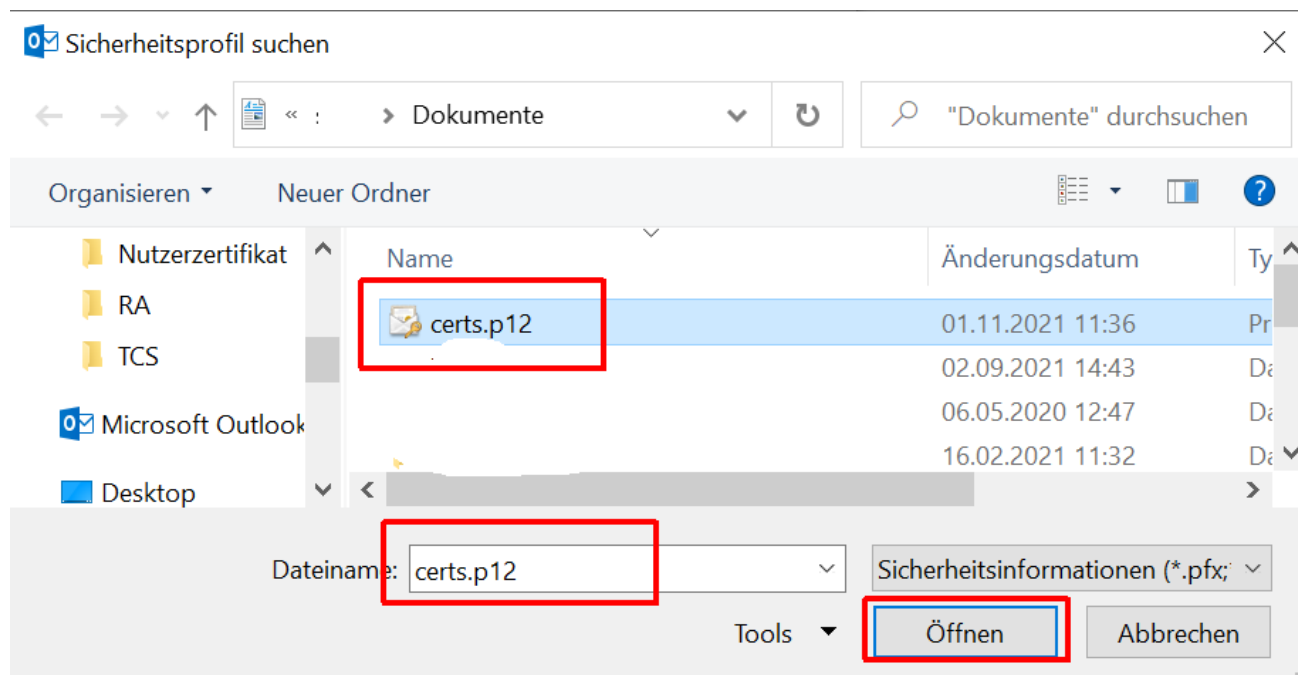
Sicherheitsprofil suchen

« › Dokumente

"Dokumente" durchsuchen

Organisieren ▾ Neuer Ordner

Nutzerzertifikat
RA
TCS
Microsoft Outlook
Desktop

| Name | Änderungsdatum | Ty |
|---|---|---|
| certs.p12 | 01.11.2021 11:36 | Pr |
| | 02.09.2021 14:43 | Da |
| | 06.05.2020 12:47 | Da |
| | 16.02.2021 11:32 | Da |

Dateiname: certs.p12

Sicherheitsinformationen (*.pfx;

Tools

Öffnen

Abbrechen